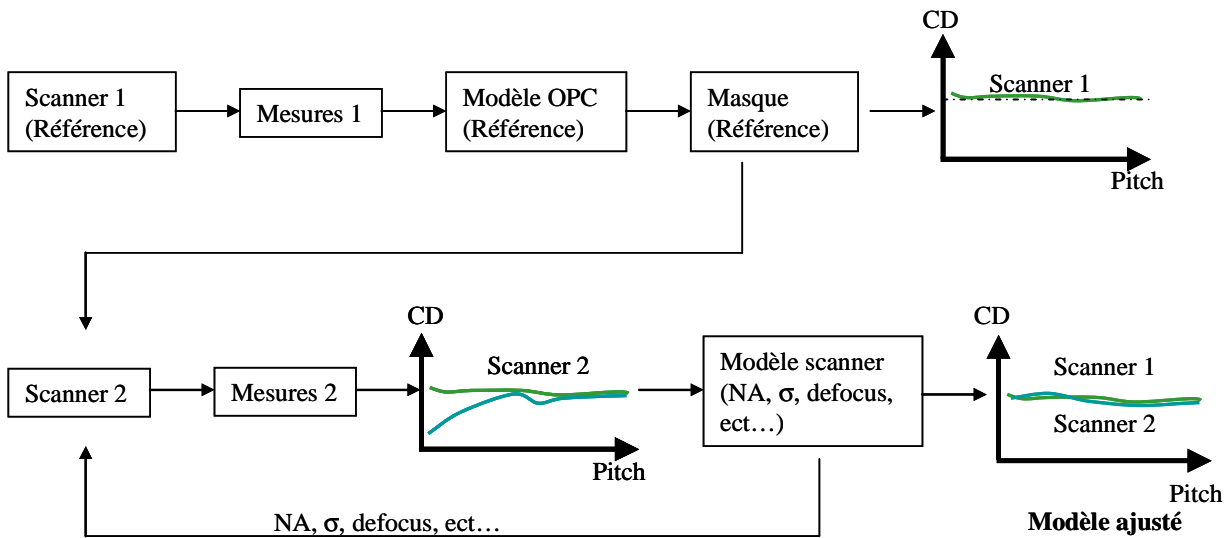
Scanner 1 (Référence)

Mesures 1

Modèle OPC (Référence)

Masque (Référence)

CD

Scanner 1

Pitch

Scanner 2

Mesures 2

CD

Scanner 2

Pitch

Modèle scanner (NA, σ, defocus, ect…)

CD

Scanner 1

Scanner 2

Pitch

Modèle ajusté

NA, σ, defocus, ect…